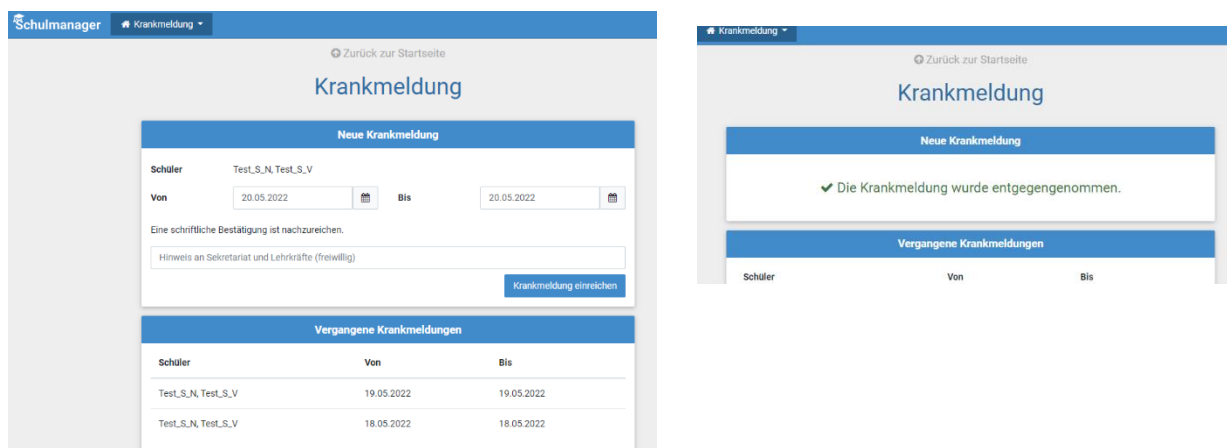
Schulmanager Krankmeldung

Zurück zur Startseite

Krankmeldung

Neue Krankmeldung

Schüler Test_S_N, Test_S_V

Von 20.05.2022 Bis 20.05.2022

Eine schriftliche Bestätigung ist nachzureichen.

Hinweis an Sekretariat und Lehrkräfte (freiwillig)

Krankmeldung einreichen

Vergangene Krankmeldungen

| Schüler | Von | Bis |
|---|---|---|
| Test_S_N, Test_S_V | 19.05.2022 | 19.05.2022 |
| Test_S_N, Test_S_V | 18.05.2022 | 18.05.2022 |

Krankmeldung

Zurück zur Startseite

Krankmeldung

Neue Krankmeldung

Die Krankmeldung wurde entgegengenommen.

Vergangene Krankmeldungen

| Schüler | Von | Bis |
|---|---|---|